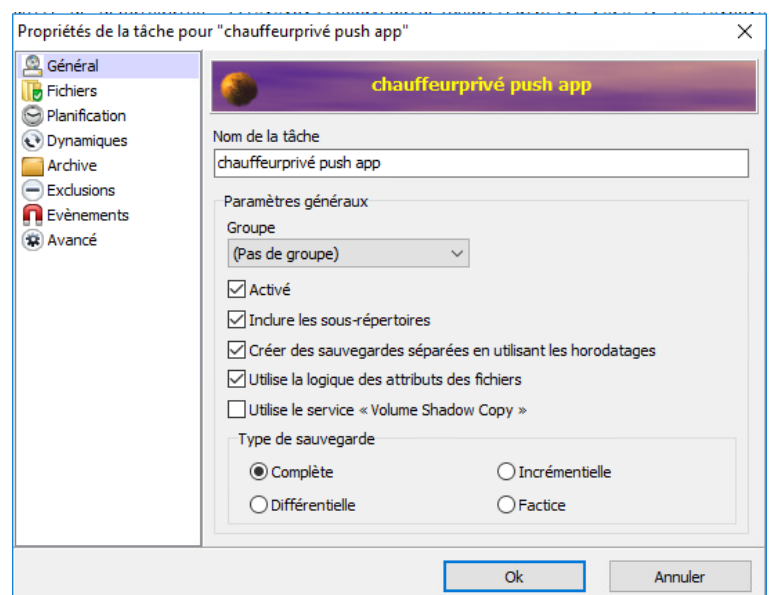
Propriétés de la tâche pour "chauffeurprivé push app"

Général
Fichiers
Planification
Dynamiques
Archive
Exclusions
Evènements
Avancé

chauffeurprivé push app

Nom de la tâche
chauffeurprivé push app

Paramètres généraux
Groupe
(Pas de groupe)
Activé
Inclure les sous-répertoires
Créer des sauvegardes séparées en utilisant les horodatages
Utilise la logique des attributs des fichiers
Utilise le service « Volume Shadow Copy »

Type de sauvegarde
Complète
Incrémentielle
Différentielle
Factice

Ok
Annuler